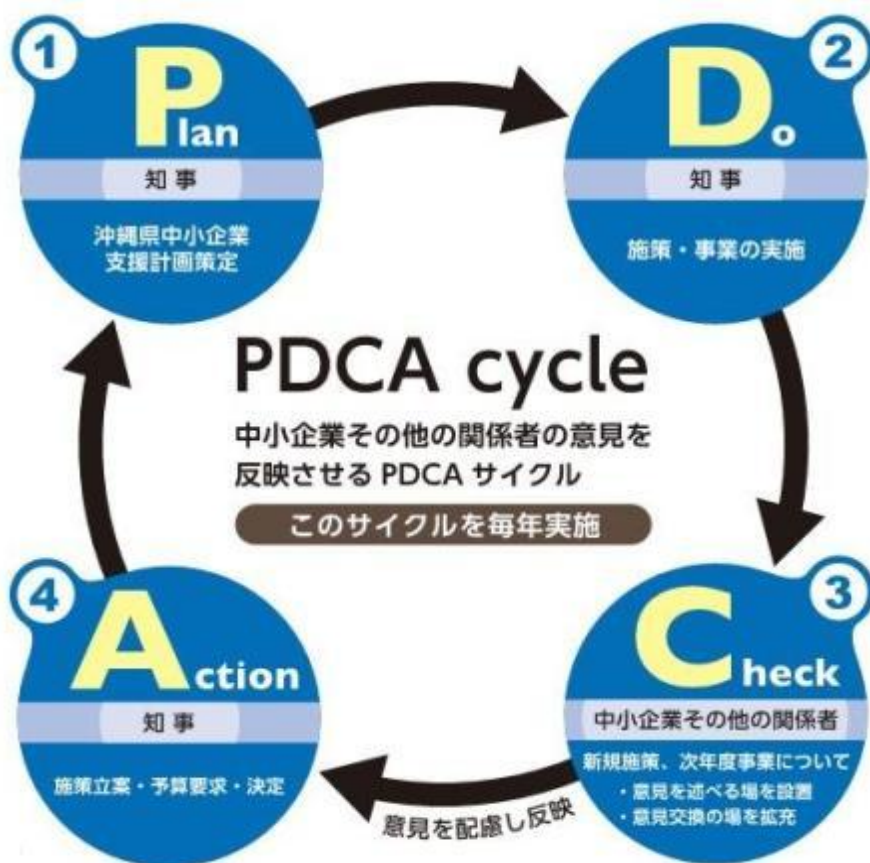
1
Plan
知事
沖縄県中小企業支援計画策定

2
Do
知事
施策・事業の実施

PDCA cycle
中小企業その他の関係者の意見を反映させる PDCA サイクル
このサイクルを毎年実施

3
Check
中小企業その他の関係者
新規施策、次年度事業について
・意見を述べる場を設置
・意見交換の場を拡充

意見を配慮し反映

4
Action
知事
施策立案・予算要求・決定